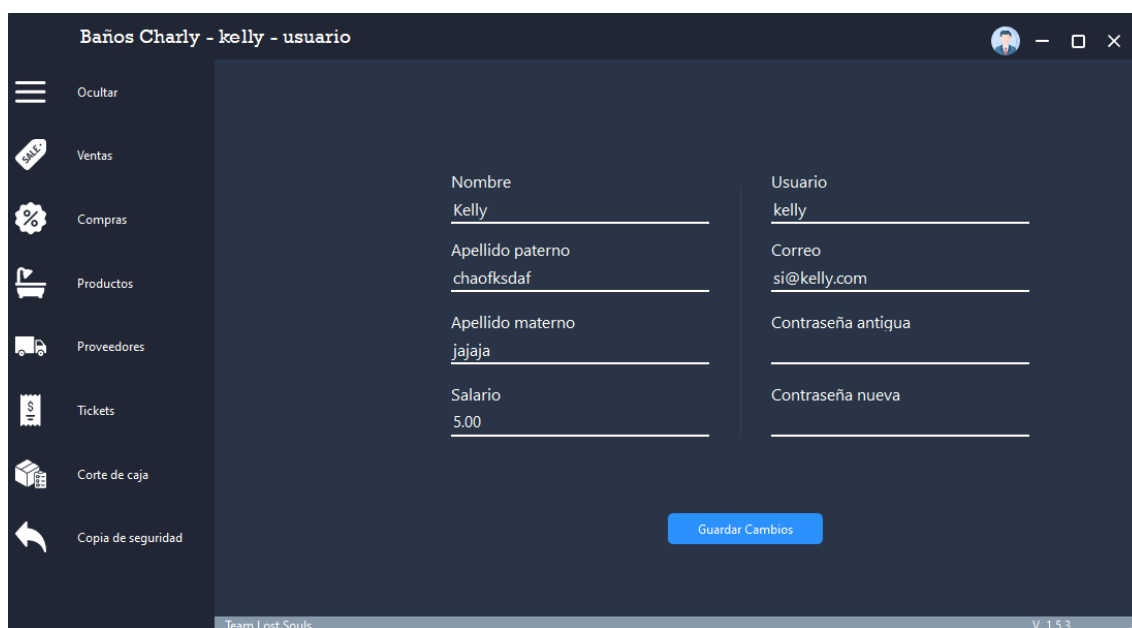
Baños Charly - kelly - usuario

Ocultar

SALE

Ventas

Compras

Productos

Proveedores

Tickets

Corte de caja

Copia de seguridad

Nombre
Kelly

Apellido paterno
chaofksdaf

Apellido materno
jajaja

Salario
5.00

Usuario
kelly

Correo
si@kelly.com

Contraseña antiqua

Contraseña nueva

Guardar Cambios

Team Lost Souls

V. 1.5.3